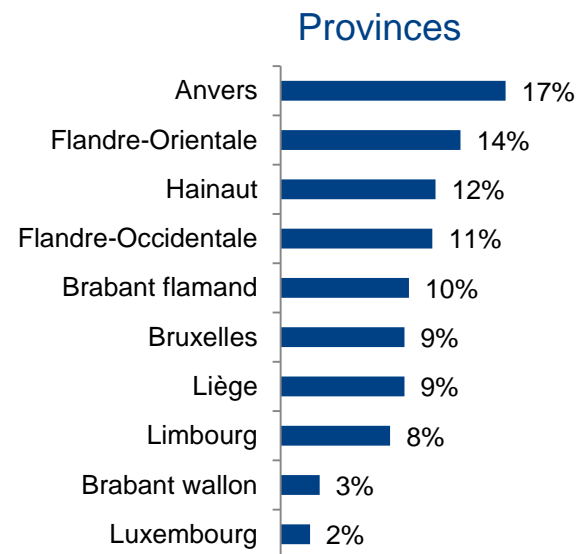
Provinces

| | |
|---|---|
| Anvers | 17% |
| Flandre-Orientale | 14% |
| Hainaut | 12% |
| Flandre-Occidentale | 11% |
| Brabant flamand | 10% |
| Bruxelles | 9% |
| Liège | 9% |
| Limbourg | 8% |
| Brabant wallon | 3% |
| Luxembourg | 2% |